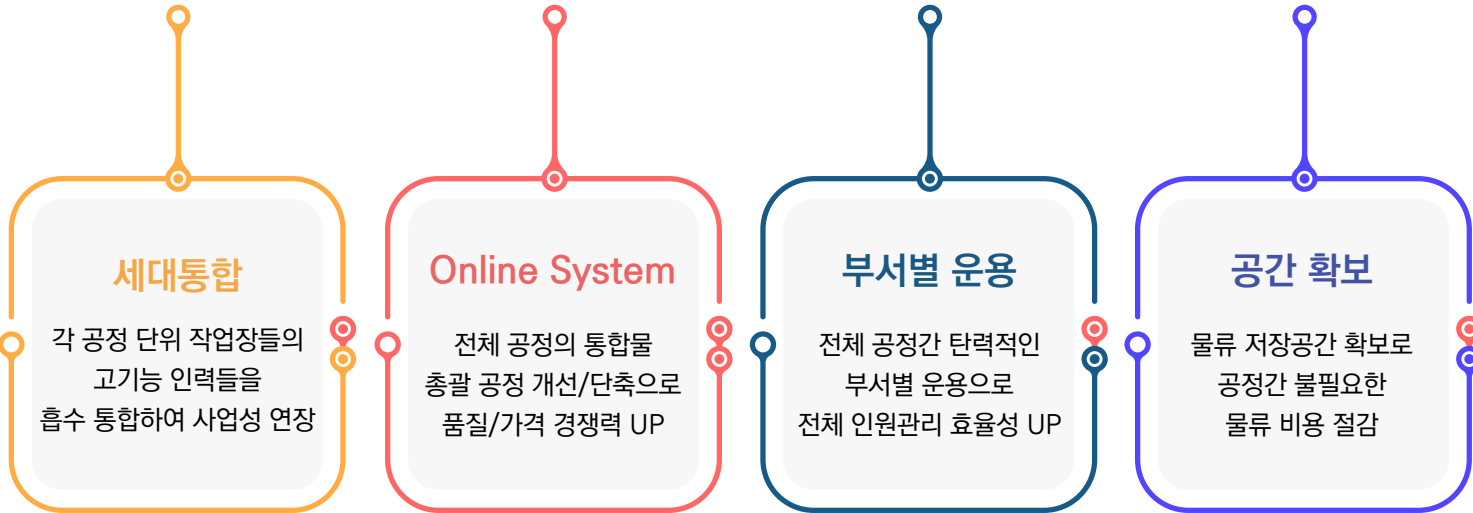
세대통합

각 공정 단위 작업장들의 고기능 인력들을 흡수 통합하여 사업성 연장

Online System

전체 공정의 통합물 총괄 공정 개선/단축으로 품질/가격 경쟁력 UP

부서별 운용

전체 공정간 탄력적인 부서별 운용으로 전체 인원관리 효율성 UP

공간 확보

물류 저장공간 확보로 공정간 불필요한 물류 비용 절감